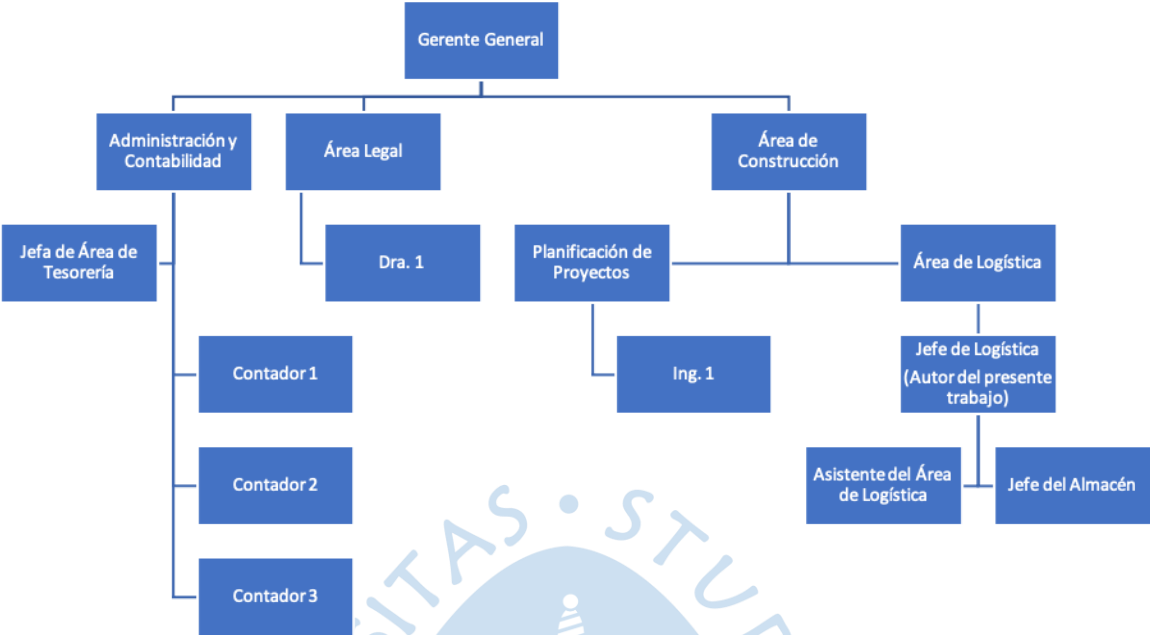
Gerente General

Administración y Contabilidad

Área Legal

Área de Construcción

Jefa de Área de Tesorería

Dra. 1

Planificación de Proyectos

Área de Logística

Contador 1

Ing. 1

Jefe de Logística (Autor del presente trabajo)

Contador 2

Asistente del Área de Logística

Jefe del Almacén

Contador 3

ITAS • STU